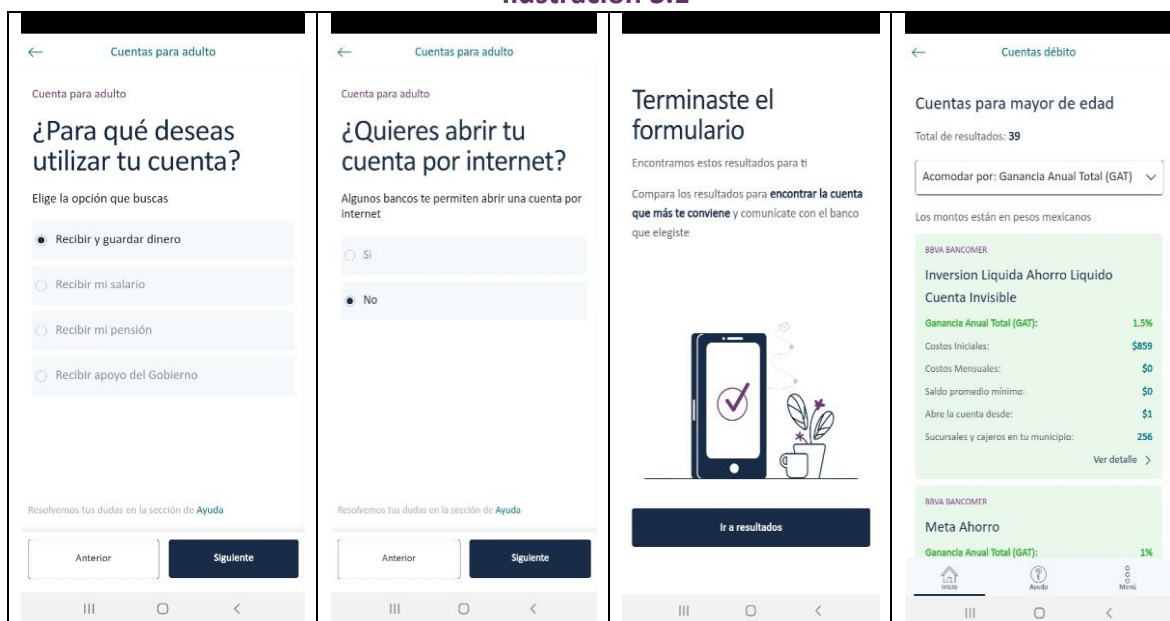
Ilustración 3.2

Cuentas para adulto

Cuenta para adulto

¿Para qué deseas utilizar tu cuenta?

Elige la opción que buscas

Recibir y guardar dinero

Recibir mi salario

Recibir mi pensión

Recibir apoyo del Gobierno

Resolvemos tus dudas en la sección de Ayuda

Anterior

Siguiente

Cuentas para adulto

Cuenta para adulto

¿Quieres abrir tu cuenta por internet?

Algunos bancos te permiten abrir una cuenta por internet

Sí

No

Resolvemos tus dudas en la sección de Ayuda

Anterior

Siguiente

Terminaste el formulario

Encontramos estos resultados para ti

Compara los resultados para encontrar la cuenta que más te conviene y comunícate con el banco que elegiste

Ir a resultados

Cuentas débito

Cuentas para mayor de edad

Total de resultados: 39

Acomodar por: Ganancia Anual Total (GAT)

Los montos están en pesos mexicanos

BBVA BANCOMER

Inversion Liquida Ahorro Liquido Cuenta Invisible

| | |
|---|---|
| Ganancia Anual Total (GAT): | 1.5% |
| Costos Iniciales: | $859 |
| Costos Mensuales: | $0 |
| Saldo promedio mínimo: | $0 |
| Abre la cuenta desde: | $1 |
| Sucursales y cajeros en tu municipio: | 256 |

Ver detalle

BBVA BANCOMER

Meta Ahorro

Ganancia Anual Total (GAT): 1%

Inicio

Ayuda

Menú